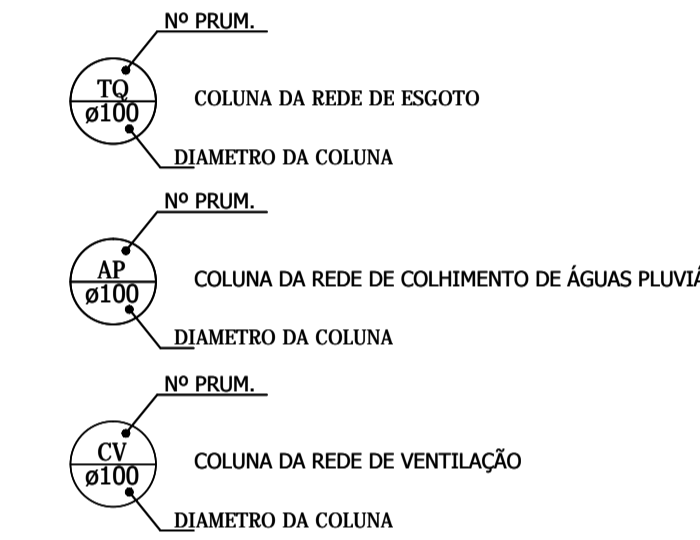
Nº PRUM.

TQ
ø100

COLUNA DA REDE DE ESGOTO

DIAMETRO DA COLUNA

Nº PRUM.

AP
ø100

COLUNA DA REDE DE COLHIMENTO DE ÁGUAS PLUVI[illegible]

DIAMETRO DA COLUNA

Nº PRUM.

CV
ø100

COLUNA DA REDE DE VENTILAÇÃO

DIAMETRO DA COLUNA